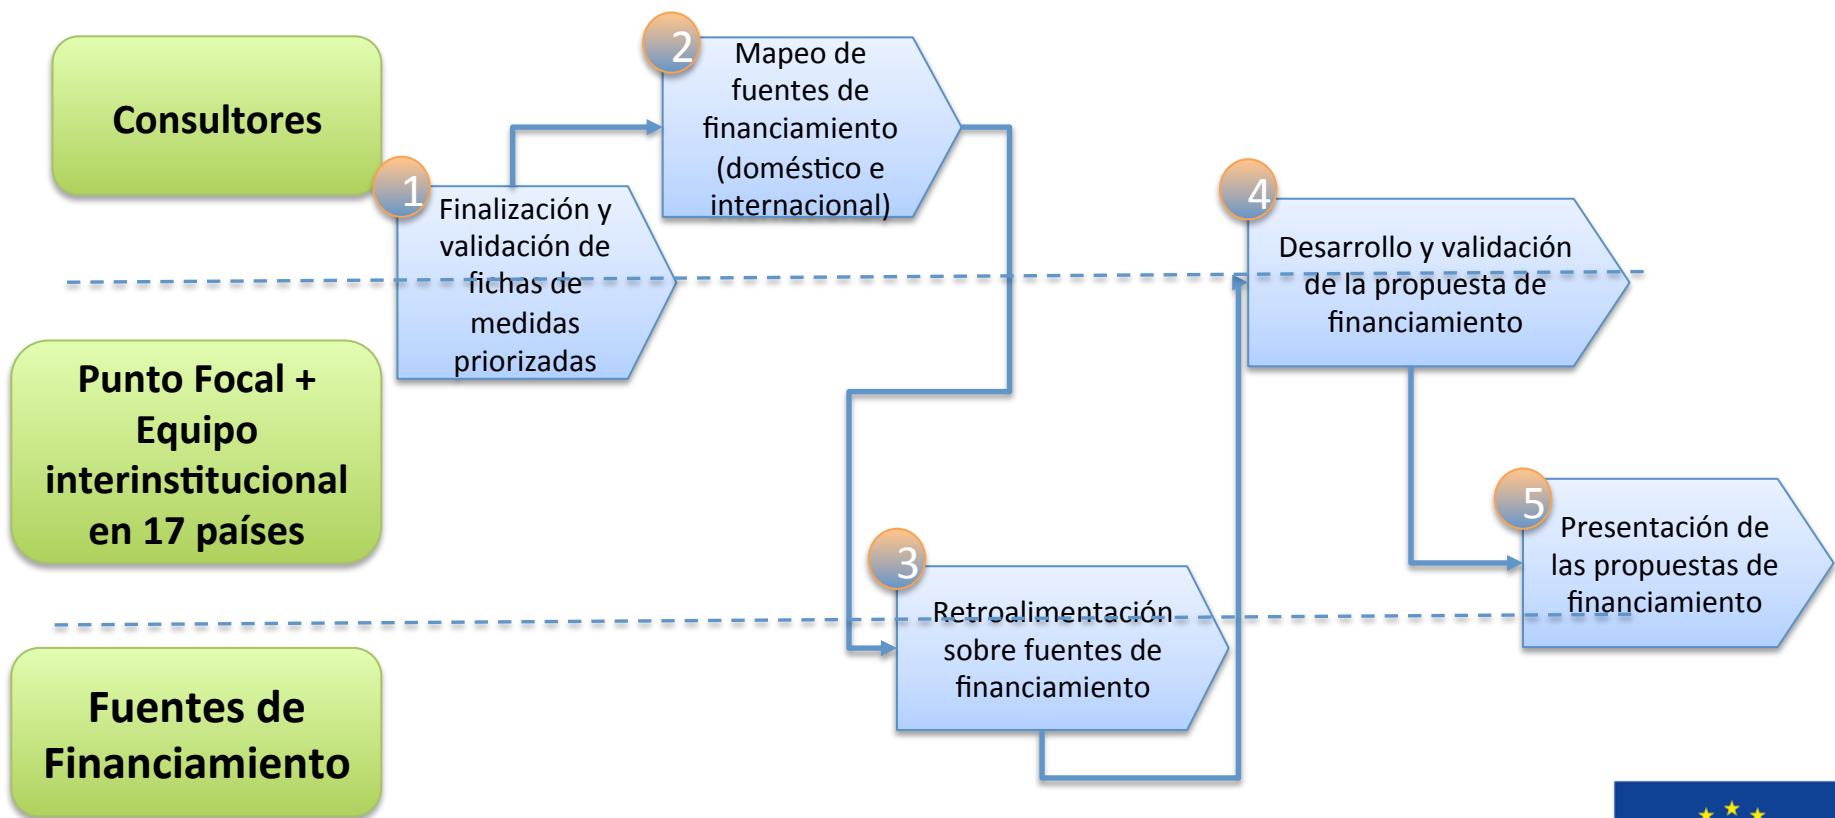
Consultores

Punto Focal + Equipo interinstitucional en 17 países

Fuentes de Financiamiento

1 Finalización y validación de fichas de medidas priorizadas

2 Mapeo de fuentes de financiamiento (doméstico e internacional)

3 Retroalimentación sobre fuentes de financiamiento

4 Desarrollo y validación de la propuesta de financiamiento

5 Presentación de las propuestas de financiamiento